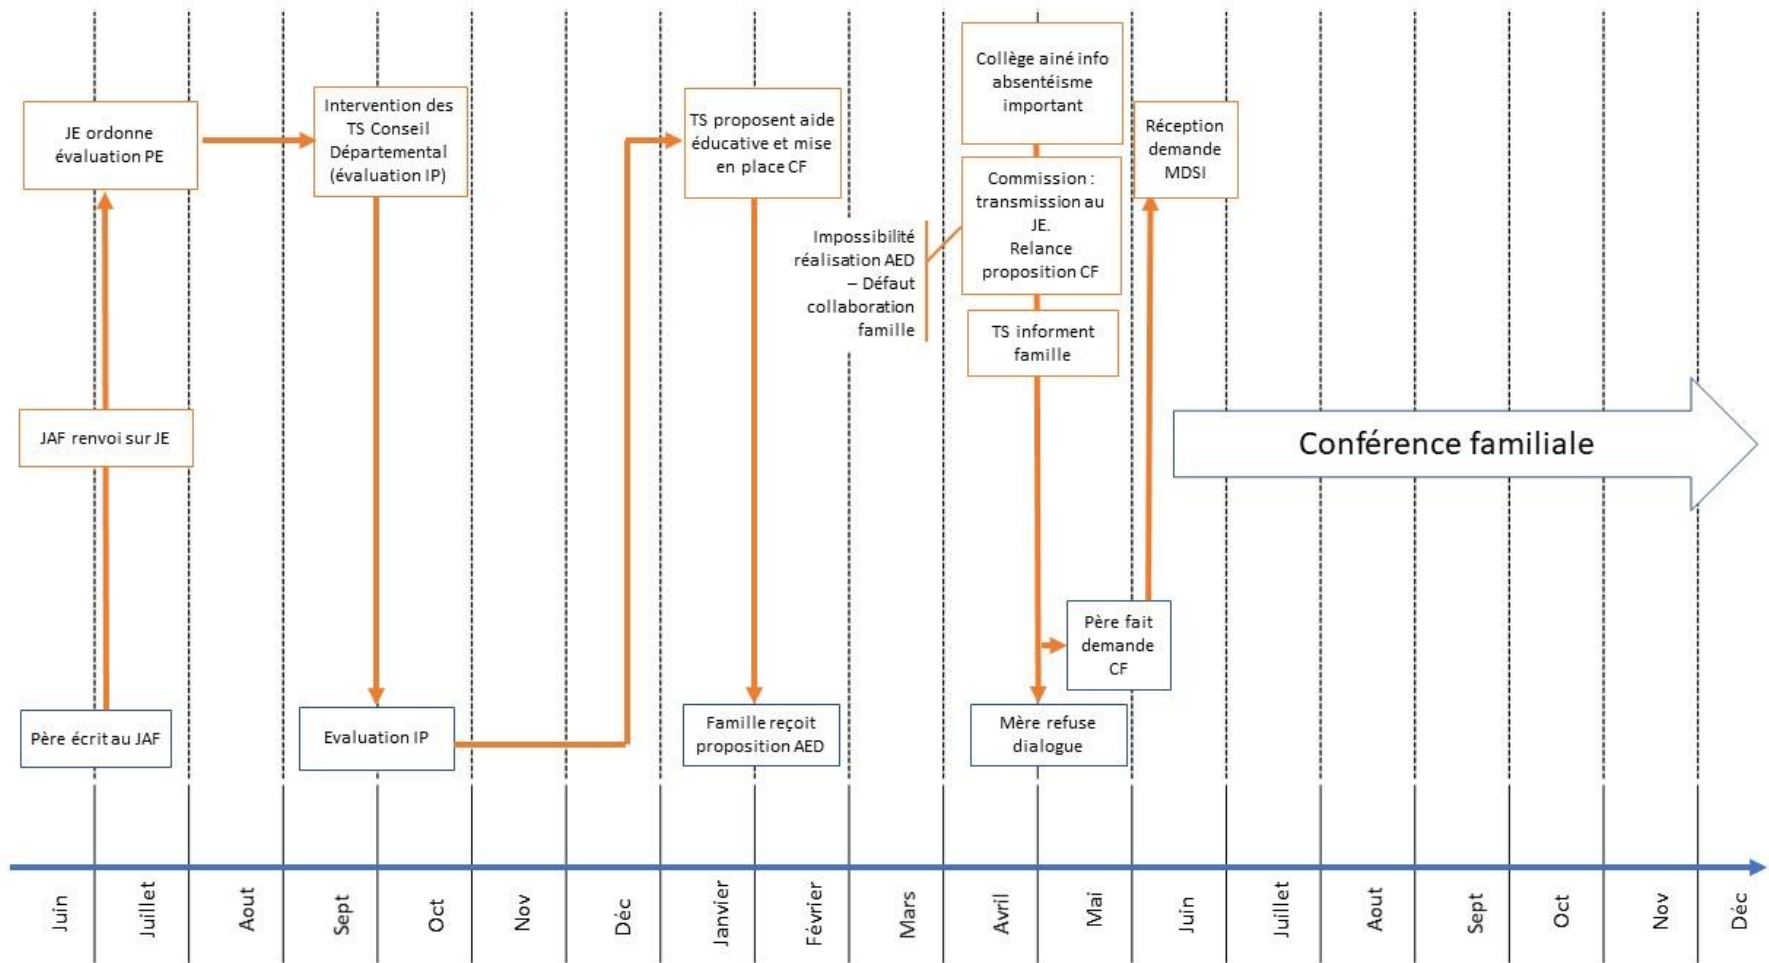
JE ordonne évaluation PE

Intervention des TS Conseil Départemental (évaluation IP)

TS proposent aide éducative et mise en place CF

Collège ainé info absentéisme important

Réception demande MDSI

Commission : transmission au JE. Relance proposition CF

Impossibilité réalisation AED – Défaut collaboration famille

TS informent famille

Conférence familiale

JAF renvoi sur JE

Père fait demande CF

Père écrit au JAF

Evaluation IP

Famille reçoit proposition AED

Mère refuse dialogue

Juin
Juillet
Aout
Sept
Oct
Nov
Déc
Janvier
Février
Mars
Avril
Mai
Juin
Juillet
Aout
Sept
Oct
Nov
Déc